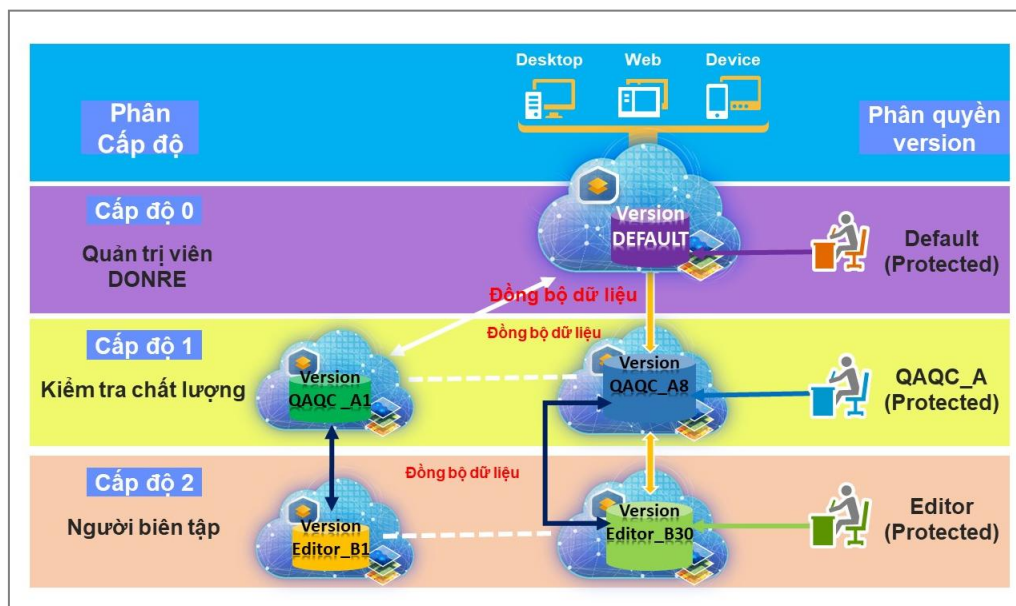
Desktop Web Device

Phân Cấp độ

Phân quyền version

Cấp độ 0

Quản trị viên DONRE

Version DEFAULT

Default (Protected)

Đồng bộ dữ liệu

Đồng bộ dữ liệu

Cấp độ 1

Kiểm tra chất lượng

Version QAQC _A1

Version QAQC_A8

QAQC_A (Protected)

Đồng bộ dữ liệu

Cấp độ 2

Người biên tập

Version Editor_B1

Version Editor_B30

Editor (Protected)